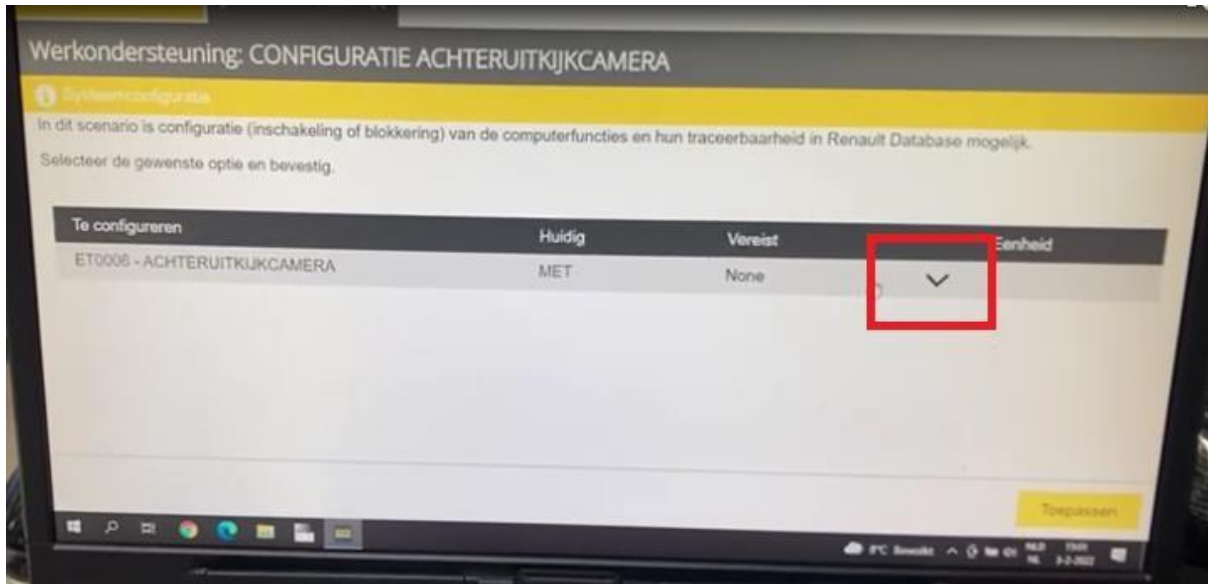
Werkondersteuning: CONFIGURATIE ACHTERUITKIJKCAMERA

Systeemconfiguratie

In dit scenario is configuratie (inschakeling of blokkering) van de computerfuncties en hun traceerbaarheid in Renault Database mogelijk.

Selecteer de gewenste optie en bevestig.

| Te configureren | Huidig | Vereist | Eenheid |
|---|---|---|---|
| ET0006 - ACHTERUITKIJKCAMERA | MET | None | |

Toepassen

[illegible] Bewolkt NLD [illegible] 3-2-2022